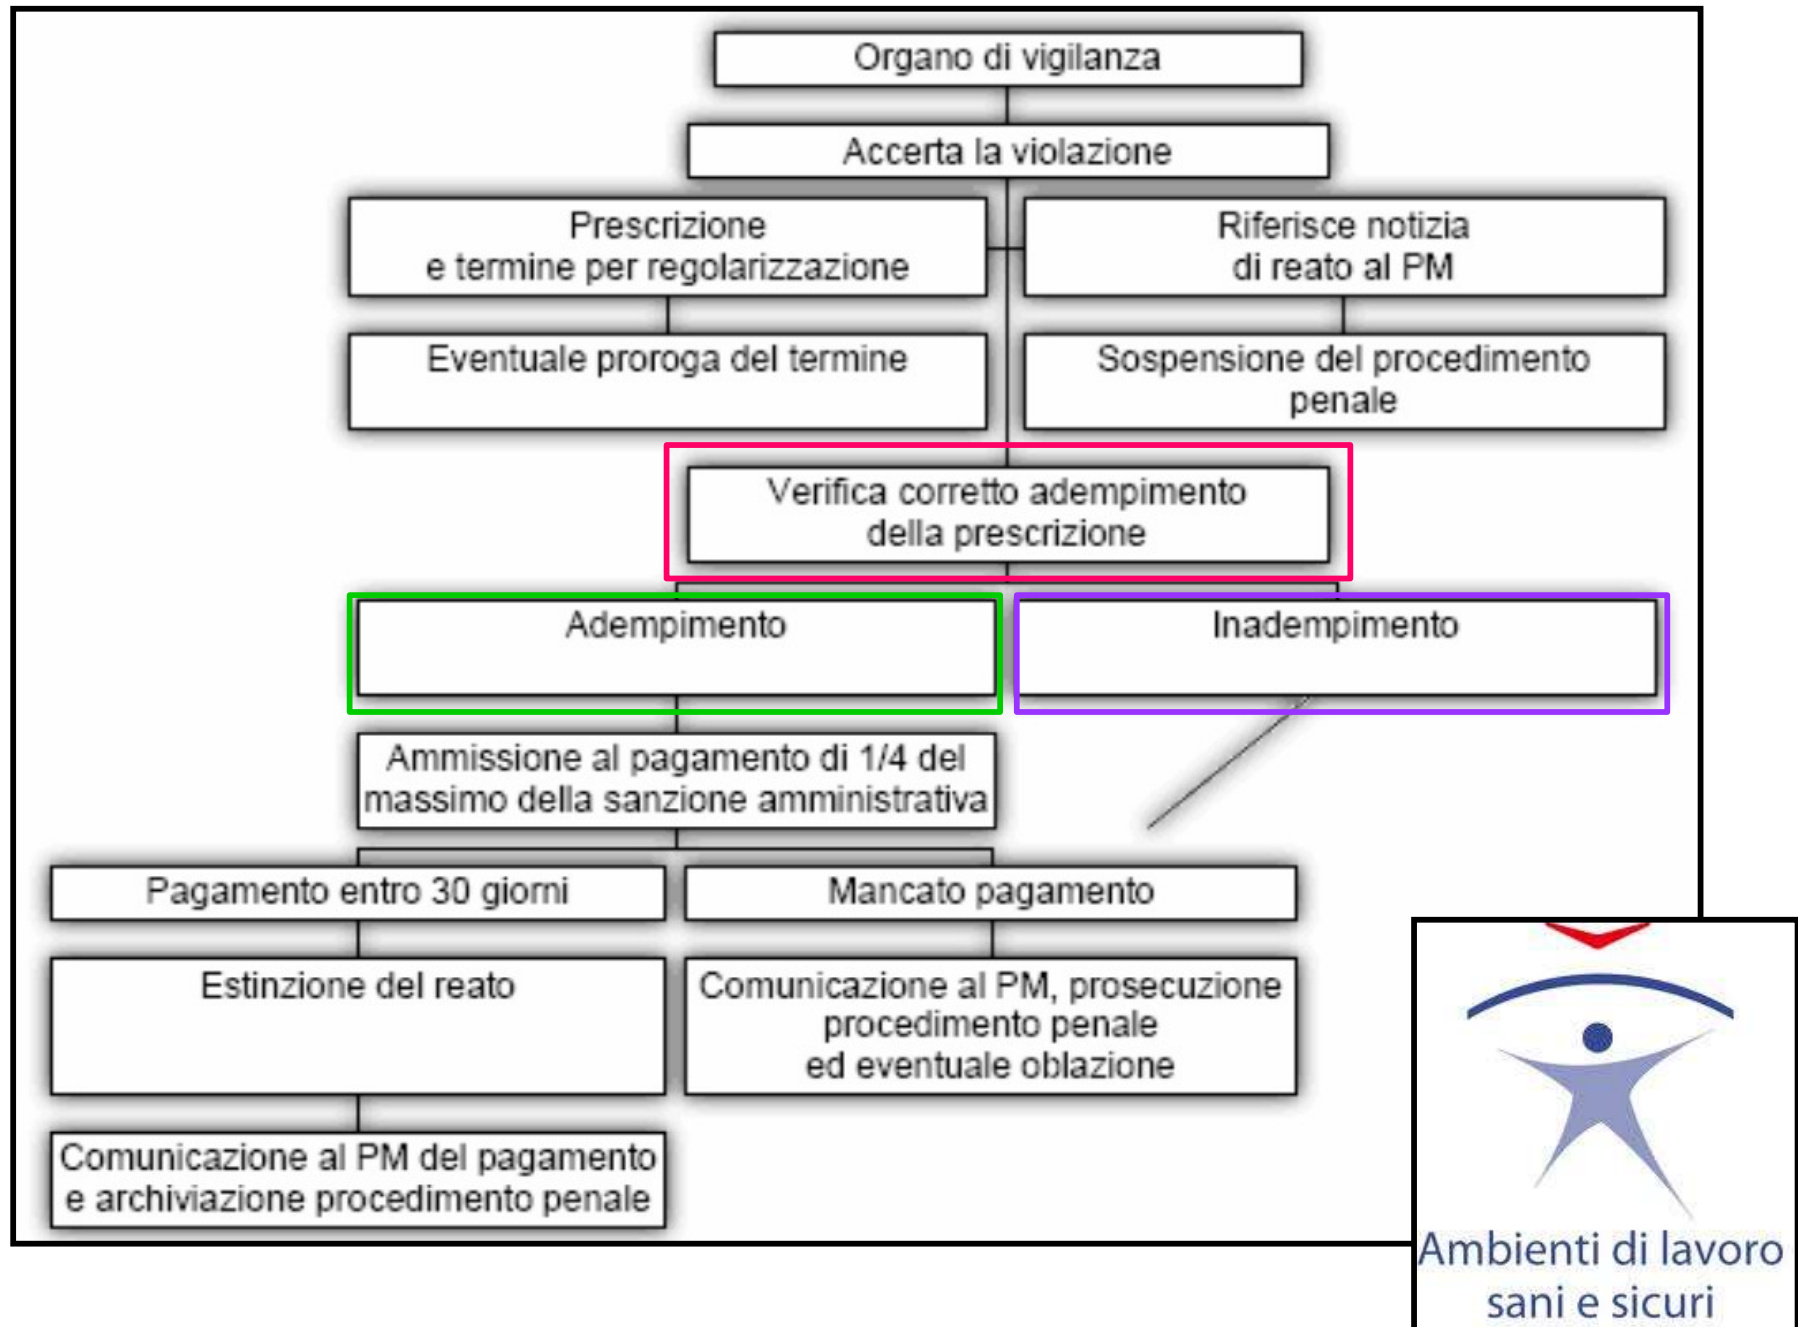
Organo di vigilanza

Accerta la violazione

Prescrizione
e termine per regolarizzazione

Riferisce notizia
di reato al PM

Eventuale proroga del termine

Sospensione del procedimento penale

Verifica corretto adempimento della prescrizione

Adempimento

Inadempimento

Ammissione al pagamento di 1/4 del massimo della sanzione amministrativa

Pagamento entro 30 giorni

Mancato pagamento

Estinzione del reato

Comunicazione al PM, prosecuzione procedimento penale ed eventuale oblazione

Comunicazione al PM del pagamento e archiviazione procedimento penale

Ambienti di lavoro sani e sicuri